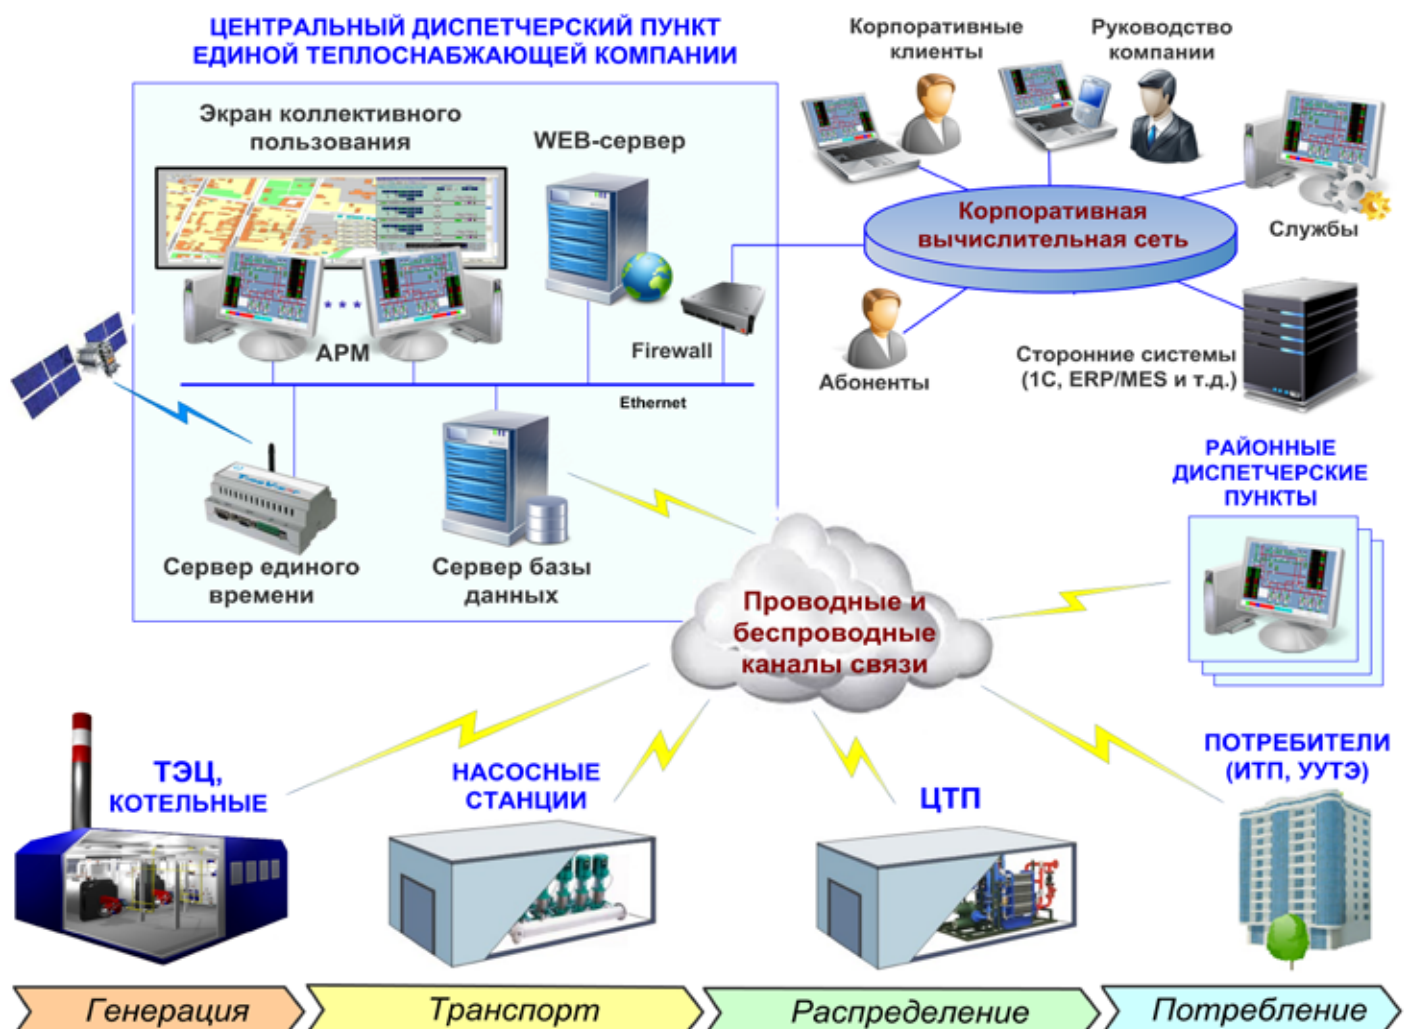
ЦЕНТРАЛЬНЫЙ ДИСПЕТЧЕРСКИЙ ПУНКТ ЕДИНОЙ ТЕПЛОСНАБЖАЮЩЕЙ КОМПАНИИ

Экран коллективного пользования

WEB-сервер

АРМ

Firewall

Ethernet

Сервер единого времени

Сервер базы данных

Корпоративные клиенты

Руководство компании

Корпоративная вычислительная сеть

Службы

Абоненты

Сторонние системы (1С, ERP/MES и т.д.)

РАЙОННЫЕ ДИСПЕТЧЕРСКИЕ ПУНКТЫ

Проводные и беспроводные каналы связи

ТЭЦ, КОТЕЛЬНЫЕ

НАСОСНЫЕ СТАНЦИИ

ЦТП

ПОТРЕБИТЕЛИ (ИТП, УУТЭ)

Генерация

Транспорт

Распределение

Потребление